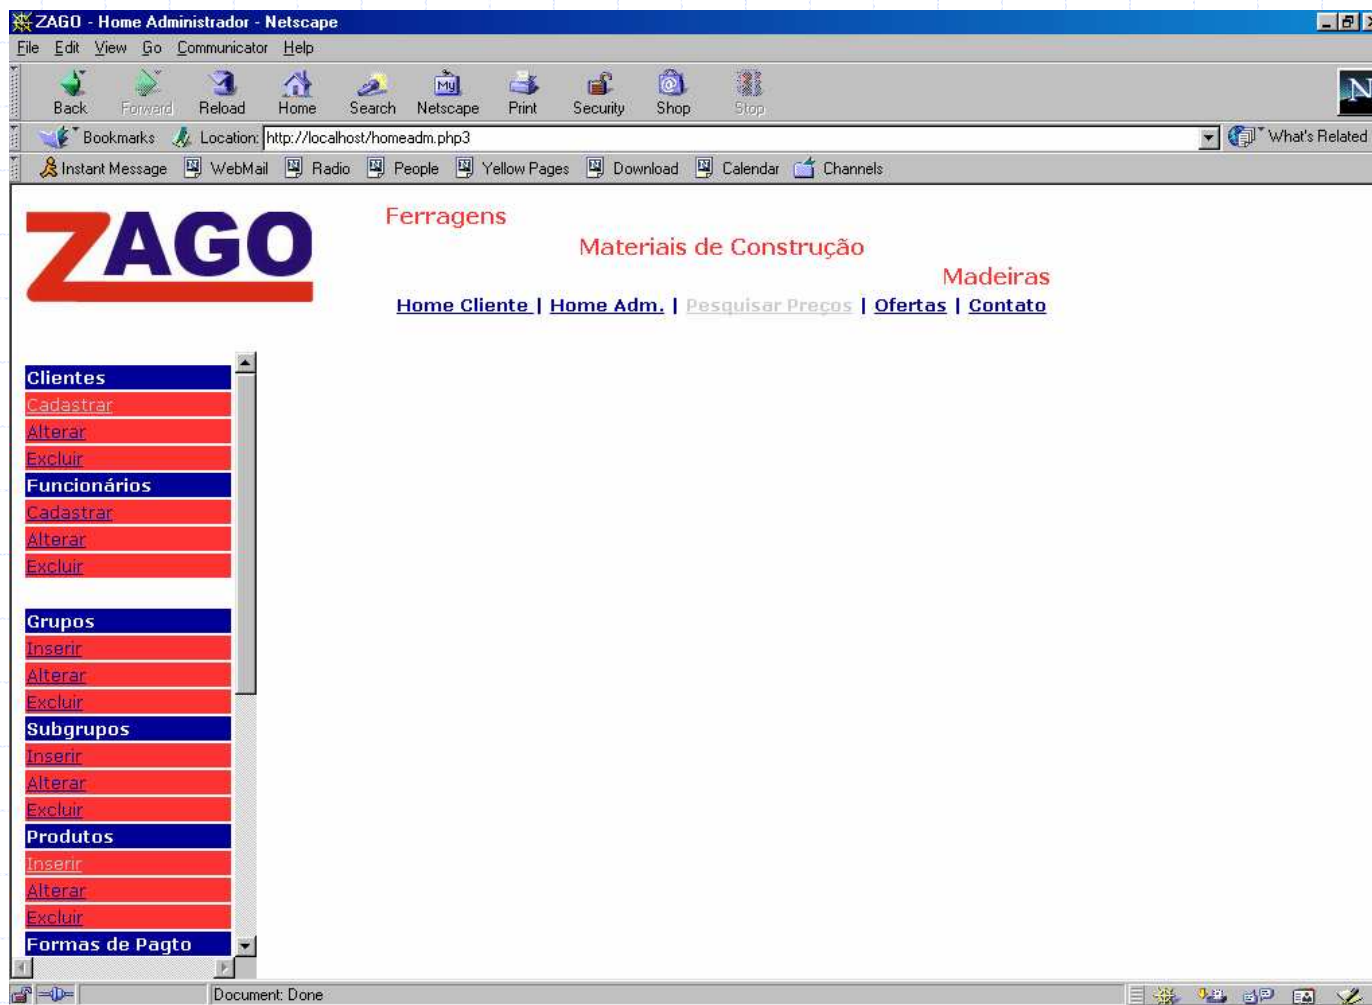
ZAGO - Home Administrador - Netscape

File Edit View Go Communicator Help

Back Forward Reload Home Search Netscape Print Security Shop Stop

Bookmarks Location: http://localhost/homeadm.php3 What's Related

Instant Message WebMail Radio People Yellow Pages Download Calendar Channels

ZAGO

Ferragens

Materiais de Construção

Madeiras

Home Cliente | Home Adm. | Pesquisar Preços | Ofertas | Contato

Clientes
Cadastrar
Alterar
Excluir
Funcionários
Cadastrar
Alterar
Excluir

Grupos
Inserir
Alterar
Excluir
Subgrupos
Inserir
Alterar
Excluir
Produtos
Inserir
Alterar
Excluir
Formas de Pagto

Document: Done